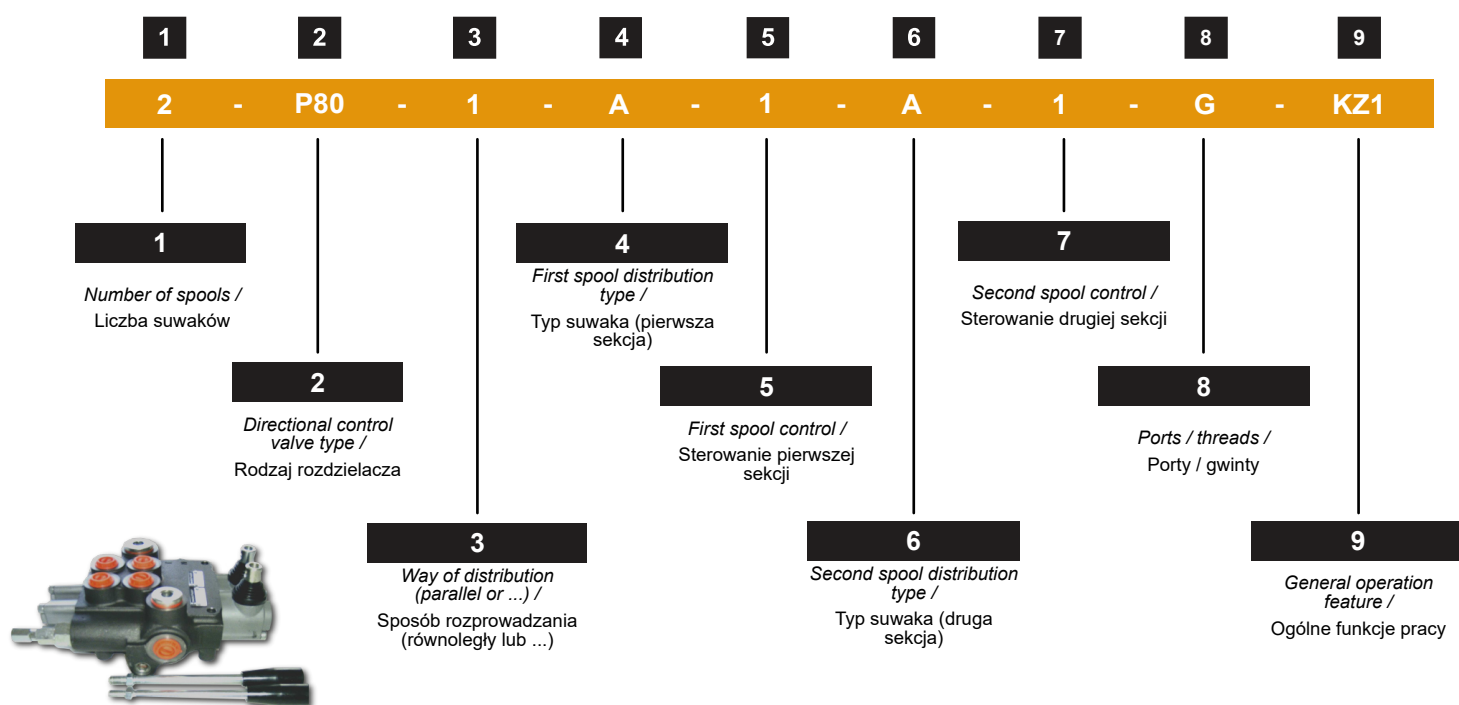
1 2 3 4 5 6 7 8 9

2 - P80 - 1 - A - 1 - A - 1 - G - KZ1

1
*Number of spools /*
Liczba suwaków

2
*Directional control valve type /*
Rodzaj rozdzielacza

3
*Way of distribution (parallel or ...) /*
Sposób rozprowadzania (równoległy lub ...)

4
*First spool distribution type /*
Typ suwaka (pierwsza sekcja)

5
*First spool control /*
Sterowanie pierwszej sekcji

6
*Second spool distribution type /*
Typ suwaka (druga sekcja)

7
*Second spool control /*
Sterowanie drugiej sekcji

8
*Ports / threads /*
Porty / gwinty

9
*General operation feature /*
Ogólne funkcje pracy